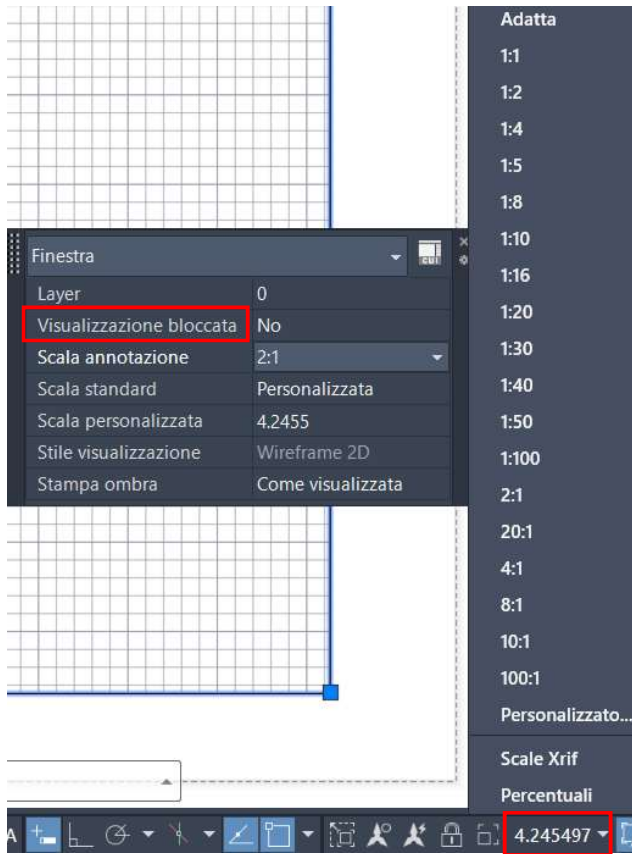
Finestra

| Layer | 0 |
|---|---|
| Visualizzazione bloccata | No |
| Scala annotazione | 2:1 |
| Scala standard | Personalizzata |
| Scala personalizzata | 4.2455 |
| Stile visualizzazione | Wireframe 2D |
| Stampa ombra | Come visualizzata |

Adatta
1:1
1:2
1:4
1:5
1:8
1:10
1:16
1:20
1:30
1:40
1:50
1:100
2:1
20:1
4:1
8:1
10:1
100:1
Personalizzato...
Scale Xrif
Percentuali

A
4.245497